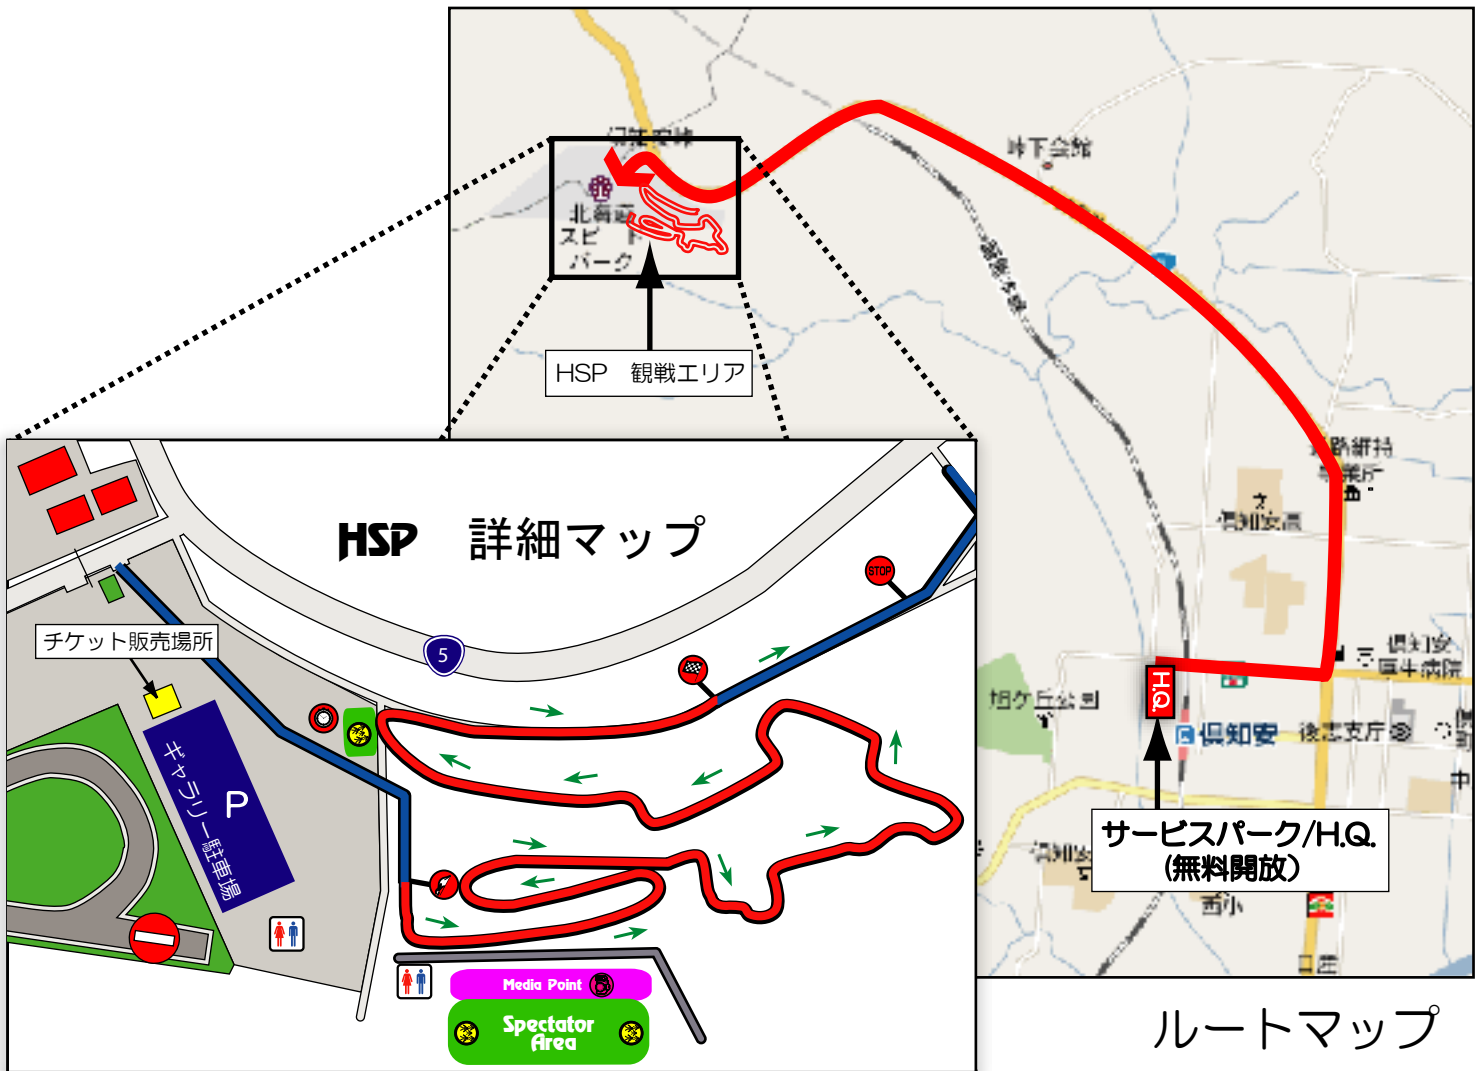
HSP 観戦エリア

HSP 詳細マップ

チケット販売場所

ギャラリー駐車場

P

STOP

5

Media Point

Spectator Area

H.Q.

サービスパーク/H.Q.
(無料開放)

ルートマップ

北海道スピードパーク

峠下会館

倶知安

後志支庁

旭ケ丘公園

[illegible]